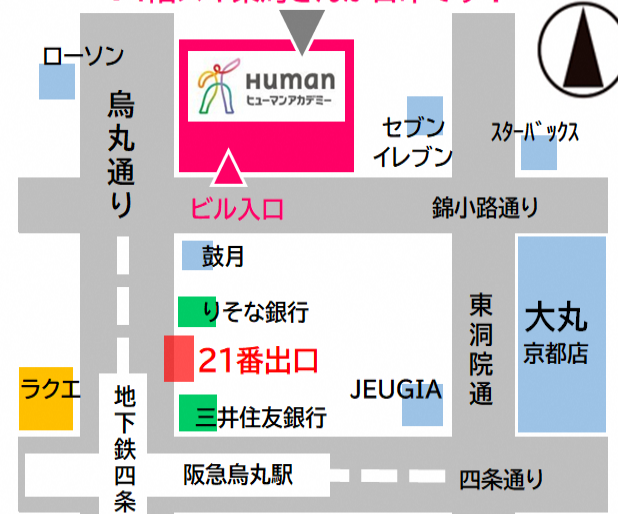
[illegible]

ローソン

Human
ヒューマンアカデミー

烏丸通り

セブンイレブン

スターバックス

ビル入口

錦小路通り

鼓月

りそな銀行

21番出口

東洞院通

大丸
京都店

ラクエ

地下鉄四条

JEUGIA

三井住友銀行

阪急烏丸駅

四条通り